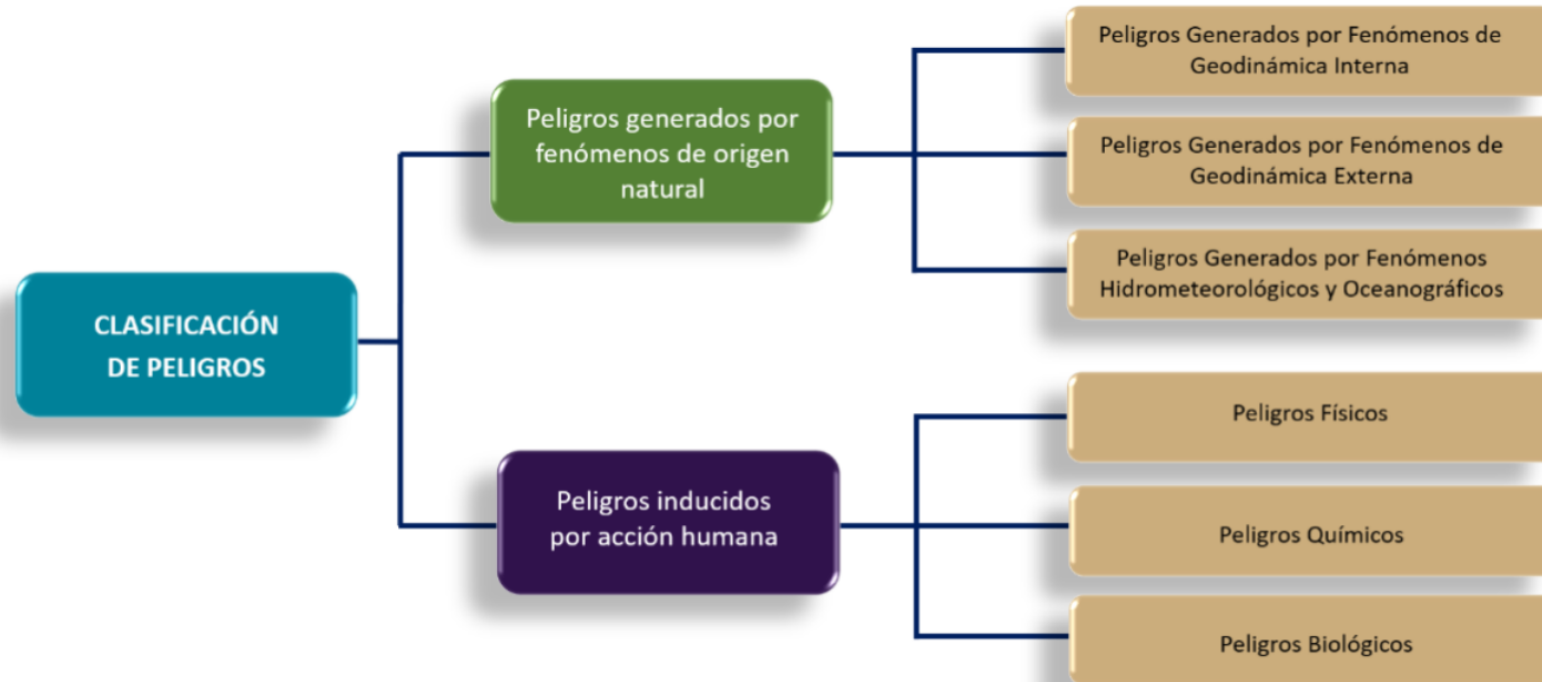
CLASIFICACIÓN DE PELIGROS

Peligros generados por fenómenos de origen natural

Peligros Generados por Fenómenos de Geodinámica Interna

Peligros Generados por Fenómenos de Geodinámica Externa

Peligros Generados por Fenómenos Hidrometeorológicos y Oceanográficos

Peligros inducidos por acción humana

Peligros Físicos

Peligros Químicos

Peligros Biológicos